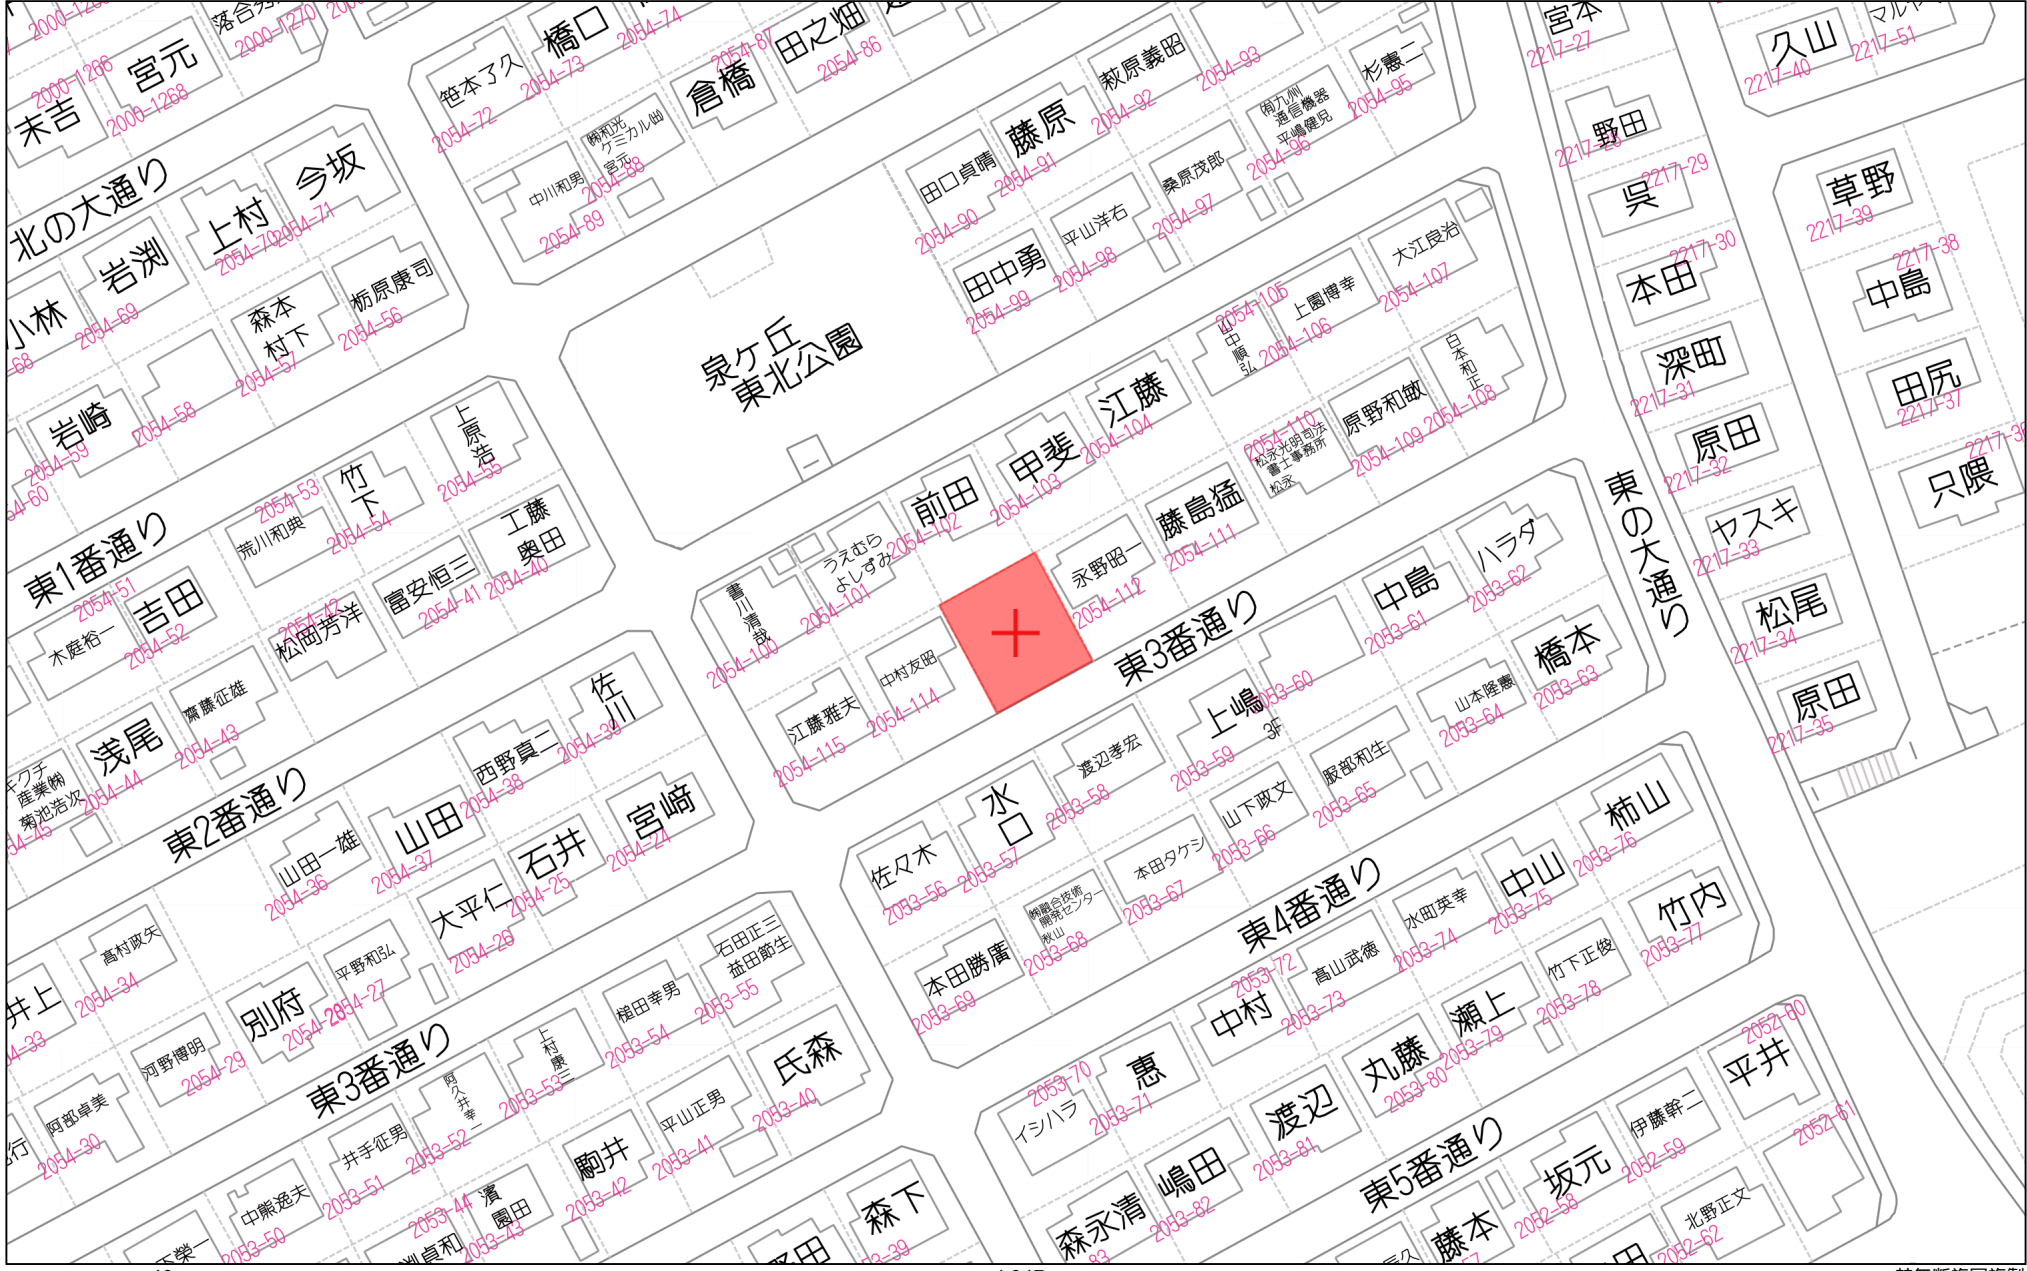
2000-1266
落合
2000-1270
宮元
2000-1268
末吉
北の大通り
笹本了久
2054-72
橋口
2054-73
2054-74
倉橋
2054-87
田之畑
2054-86
萩原義昭
2054-92
2054-93
藤原
2054-91
田口貞晴
2054-90
(株)和光ケミカル(株)
宮元
2054-88
中川和男
2054-89
(有)九州通信機器
平嶋健児
2054-96
杉憲二
2054-95
桑原茂郎
2054-97
平山洋右
2054-98
田中勇
2054-99
大江良治
2054-107
上園博幸
2054-106
2054-105
中順弘
日本和正
2054-108
原野和敏
2054-109
2054-110
松永光明司法書士事務所
松永
江藤
2054-104
甲斐
2054-103
前田
2054-102
泉ケ丘
東北公園
今坂
上村
2054-70
2054-71
岩渕
小林
2054-69
森本
村下
2054-57
栃原康司
2054-56
岩崎
2054-59
2054-58
2054-60
上原浩
2054-55
竹下
2054-54
2054-53
荒川和典
東1番通り
2054-51
吉田
2054-52
木庭裕一
工藤
奥田
2054-40
富安恒三
2054-41
2054-42
松岡芳洋
うえむら
よしすみ
2054-101
書川清哉
2054-100
中村友昭
2054-114
江藤雅夫
2054-115
永野昭一
2054-112
藤島猛
2054-111
東3番通り
中島
2053-61
ハラダ
2053-62
橋本
2053-63
山本隆憲
2053-64
上嶋
3F
2053-60
2053-59
渡辺孝宏
2053-58
服部和生
2053-65
山下政文
2053-66
浅尾
2054-44
キクチ産業(株)
菊池浩次
2054-45
齋藤征雄
2054-43
佐川
2054-39
西野眞二
2054-38
東2番通り
山田一雄
2054-36
山田
2054-37
宮崎
2054-24
石井
2054-25
大平仁
2054-26
水口
2053-57
佐々木
2053-56
本田タケシ
2053-67
(有)総合技術開発センター
秋山
2053-68
本田勝廣
2053-69
東4番通り
中山
2053-75
柿山
2053-76
水田英幸
2053-74
竹内
2053-77
髙山武徳
2053-73
2053-72
中村
竹下正俊
2053-78
瀬上
2053-79
丸藤
2053-80
髙村政矢
2054-34
井上
2054-33
別府
2054-28
2054-27
平野和弘
河野博明
2054-29
石田正三
益田節生
2053-55
槌田幸男
2053-54
上村康三
2053-53
東3番通り
阿久井幸一
2053-52
氏森
2053-40
平山正男
2053-41
駒井
2053-42
阿部卓美
2054-30
井手征男
2053-51
中熊逸夫
2053-50
濱園田
2053-44
2053-43
森下
2053-39
2053-70
イシハラ
惠
2053-71
渡辺
2053-81
嶋田
2053-82
森永清
東5番通り
坂元
2052-58
藤本
伊藤幹二
2052-59
平井
2052-60
2052-61
北野正文
2052-62
宮本
2217-27
久山
2217-40
マル
2217-51
野田
2217-28
呉
2217-29
草野
2217-39
本田
2217-30
中島
2217-38
深町
2217-31
田尻
2217-37
原田
2217-32
只隈
2217-36
東の大通り
ヤスキ
2217-33
松尾
2217-34
原田
2217-35